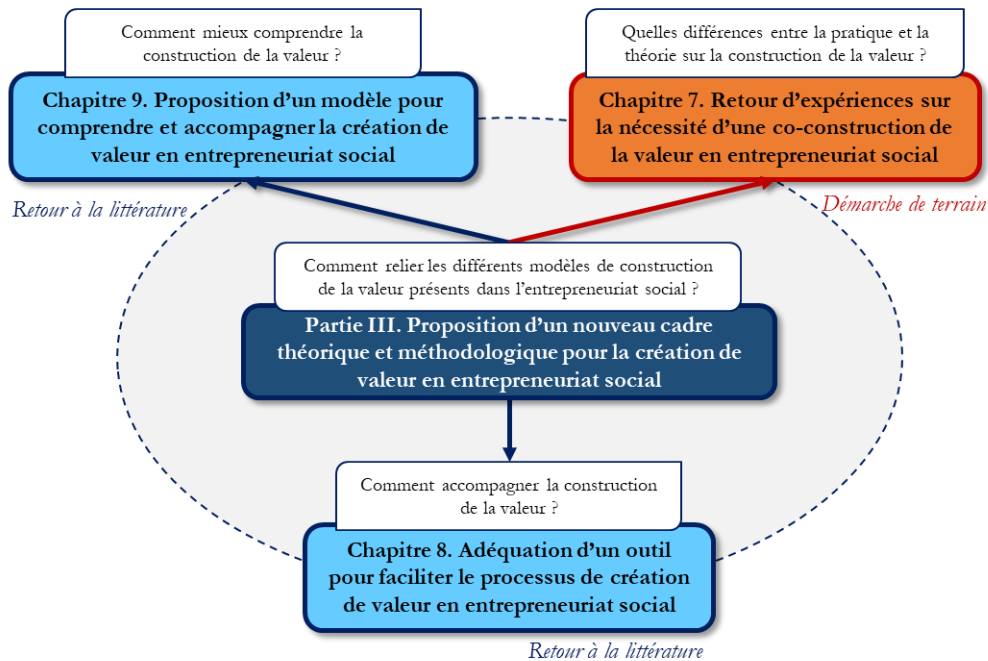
Comment mieux comprendre la construction de la valeur ?

Chapitre 9. Proposition d'un modèle pour comprendre et accompagner la création de valeur en entrepreneuriat social

Quelles différences entre la pratique et la théorie sur la construction de la valeur ?

Chapitre 7. Retour d'expériences sur la nécessité d'une co-construction de la valeur en entrepreneuriat social

Retour à la littérature

Démarche de terrain

Comment relier les différents modèles de construction de la valeur présents dans l'entrepreneuriat social ?

Partie III. Proposition d'un nouveau cadre théorique et méthodologique pour la création de valeur en entrepreneuriat social

Comment accompagner la construction de la valeur ?

Chapitre 8. Adéquation d'un outil pour faciliter le processus de création de valeur en entrepreneuriat social

Retour à la littérature